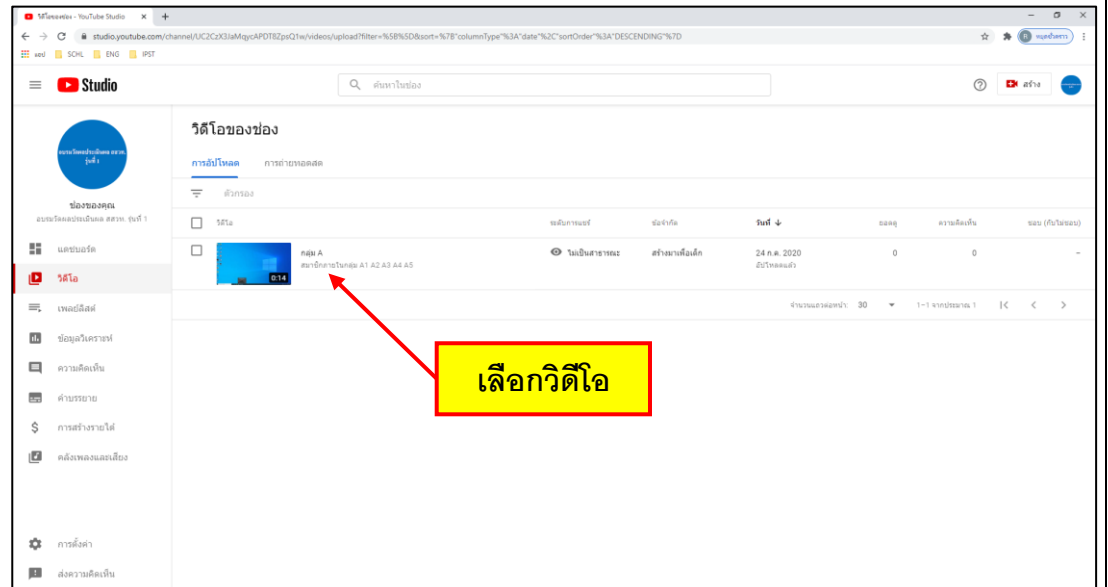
วิดีโอของช่อง - YouTube Studio ×
studio.youtube.com/channel/UC2CzX3laMqycAPDT8ZpsQ1w/videos/upload?filter=%5B%5D&sort=%7B"columnType"%3A"date"%2C"sortOrder"%3A"DESCENDING"%7D
แอป SCHL ENG IPST
หยุดชั่วคราว

Studio
ค้นหาในช่อง
สร้าง

อบรมวัดผลประเมินผล สสวท. รุ่นที่ 1
ช่องของคุณ
อบรมวัดผลประเมินผล สสวท. รุ่นที่ 1

แดชบอร์ด
วิดีโอ
เพลย์ลิสต์
ข้อมูลวิเคราะห์
ความคิดเห็น
คำบรรยาย
การสร้างรายได้
คลังเพลงและเสียง
การตั้งค่า
ส่งความคิดเห็น

วิดีโอของช่อง
การอัปโหลด การถ่ายทอดสด
ตัวกรอง

| วิดีโอ | ระดับการแชร์ | ข้อจำกัด | วันที่ ↓ | ยอดดู | ความคิดเห็น | ชอบ (กับไม่ชอบ) |
|---|---|---|---|---|---|---|
| กลุ่ม A สมาชิกภายในกลุ่ม A1 A2 A3 A4 A5 0:14 | ไม่เป็นสาธารณะ | สร้างมาเพื่อเด็ก | 24 ก.ค. 2020 อัปโหลดแล้ว | 0 | 0 | – |

จำนวนแถวต่อหน้า: 30 1–1 จากประมาณ 1

เลือกวิดีโอ